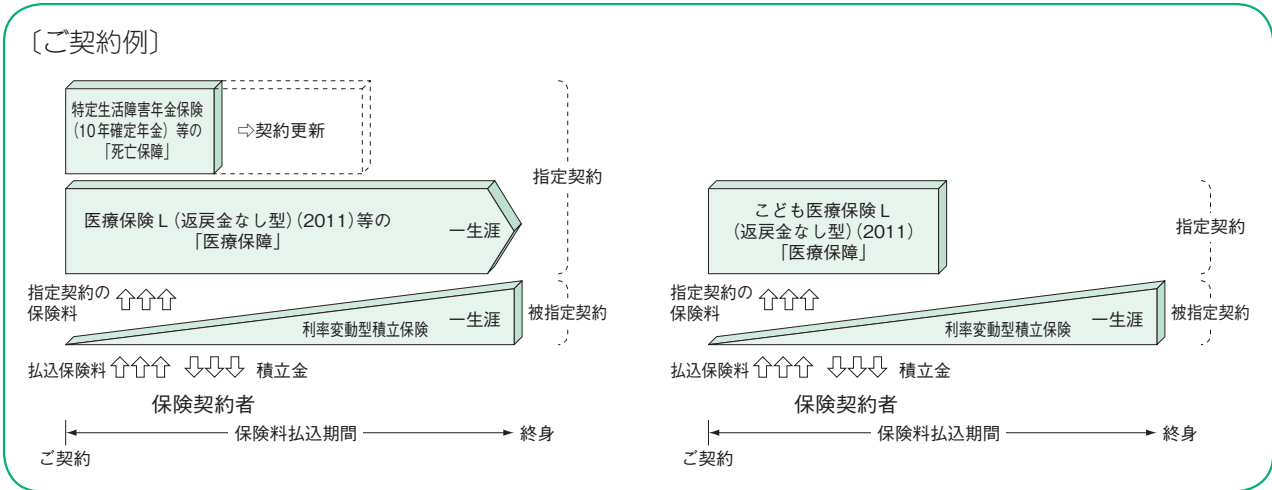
〔ご契約例〕

特定生活障害年金保険（10年確定年金）等の「死亡保障」

⇨契約更新

医療保険Ｌ（返戻金なし型）（2011）等の「医療保障」

一生涯

指定契約

指定契約の保険料 ⇧⇧⇧

利率変動型積立保険

一生涯

被指定契約

払込保険料 ⇧⇧⇧ ⇩⇩⇩ 積立金

保険契約者

ご契約 ← 保険料払込期間 → 終身

こども医療保険Ｌ（返戻金なし型）（2011）「医療保障」

指定契約

指定契約の保険料 ⇧⇧⇧

利率変動型積立保険

一生涯

被指定契約

払込保険料 ⇧⇧⇧ ⇩⇩⇩ 積立金

保険契約者

ご契約 ← 保険料払込期間 → 終身